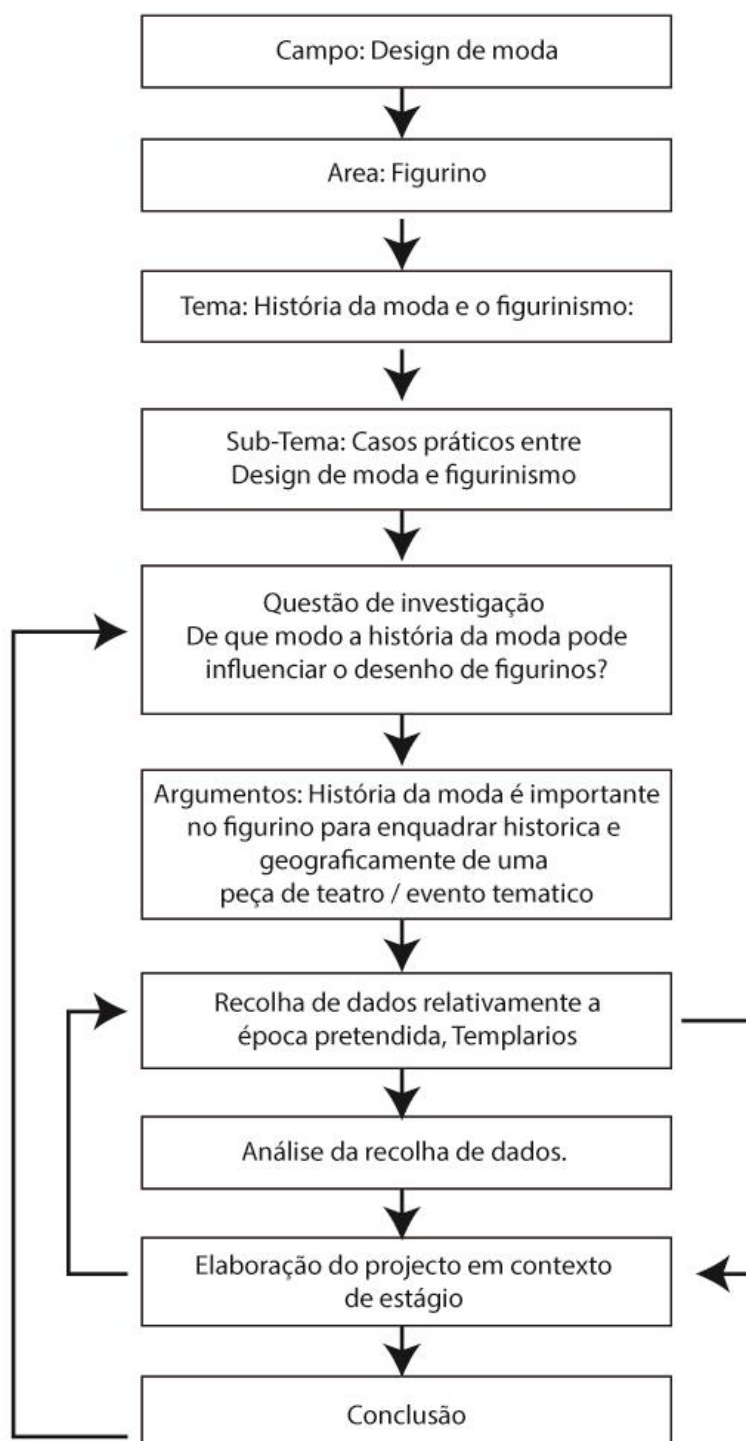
Campo: Design de moda

Area: Figurino

Tema: História da moda e o figurinismo:

Sub-Tema: Casos práticos entre Design de moda e figurinismo

Questão de investigação
De que modo a história da moda pode influenciar o desenho de figurinos?

Argumentos: História da moda é importante no figurino para enquadrar historica e geograficamente de uma peça de teatro / evento tematico

Recolha de dados relativamente a época pretendida, Templarios

Análise da recolha de dados.

Elaboração do projecto em contexto de estágio

Conclusão